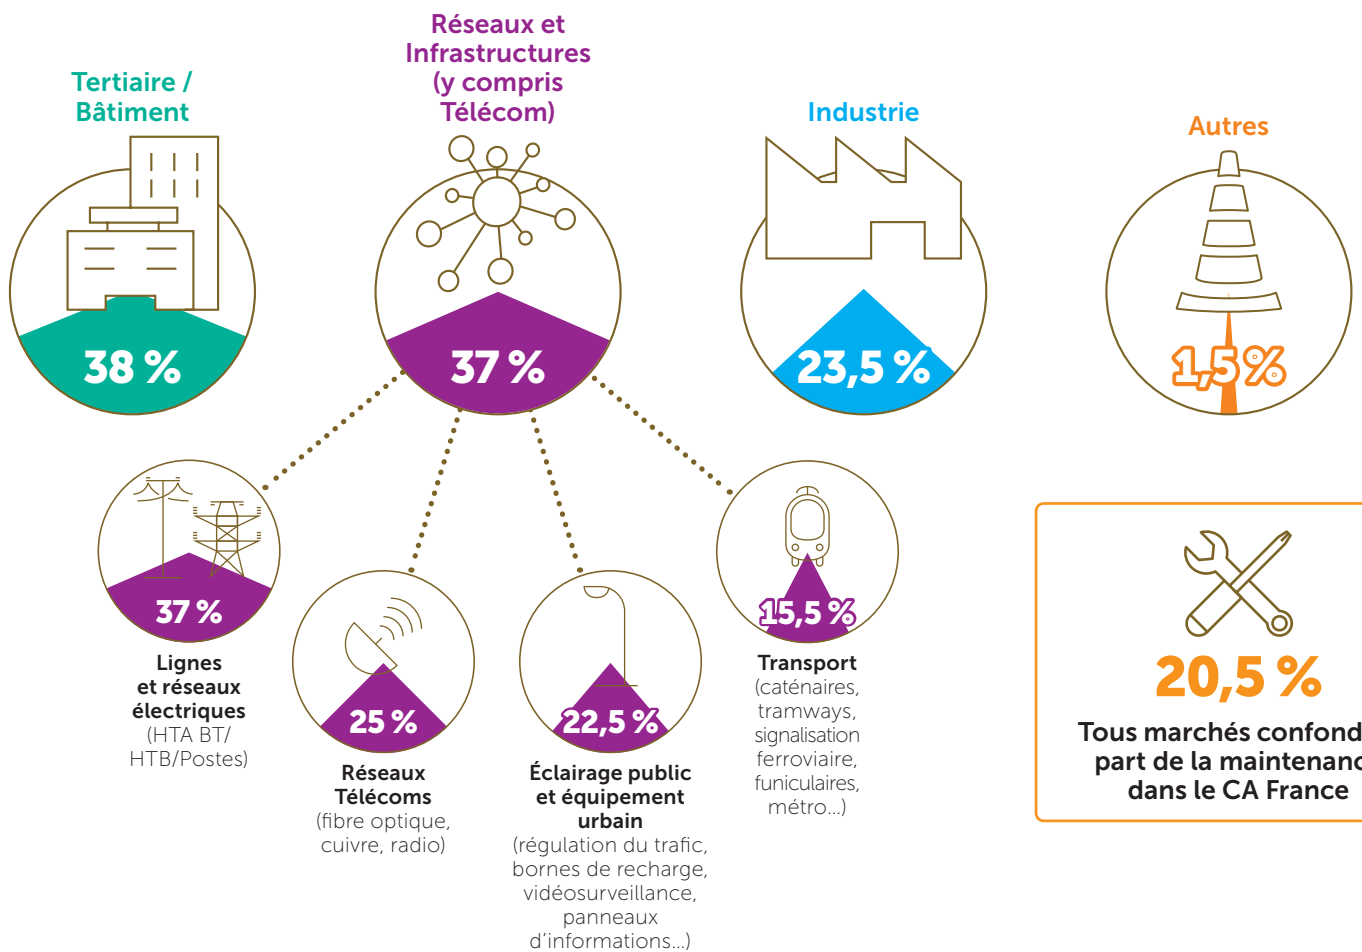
Tertiaire / Bâtiment

38 %

Réseaux et Infrastructures (y compris Télécom)

37 %

Industrie

23,5 %

Autres

1,5%

37 %

Lignes et réseaux électriques (HTA BT/ HTB/Postes)

25 %

Réseaux Télécoms (fibre optique, cuivre, radio)

22,5 %

Éclairage public et équipement urbain (régulation du trafic, bornes de recharge, vidéosurveillance, panneaux d'informations...)

15,5 %

Transport (caténaires, tramways, signalisation ferroviaire, funiculaires, métro...)

20,5 %

Tous marchés confond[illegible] part de la maintenanc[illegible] dans le CA France